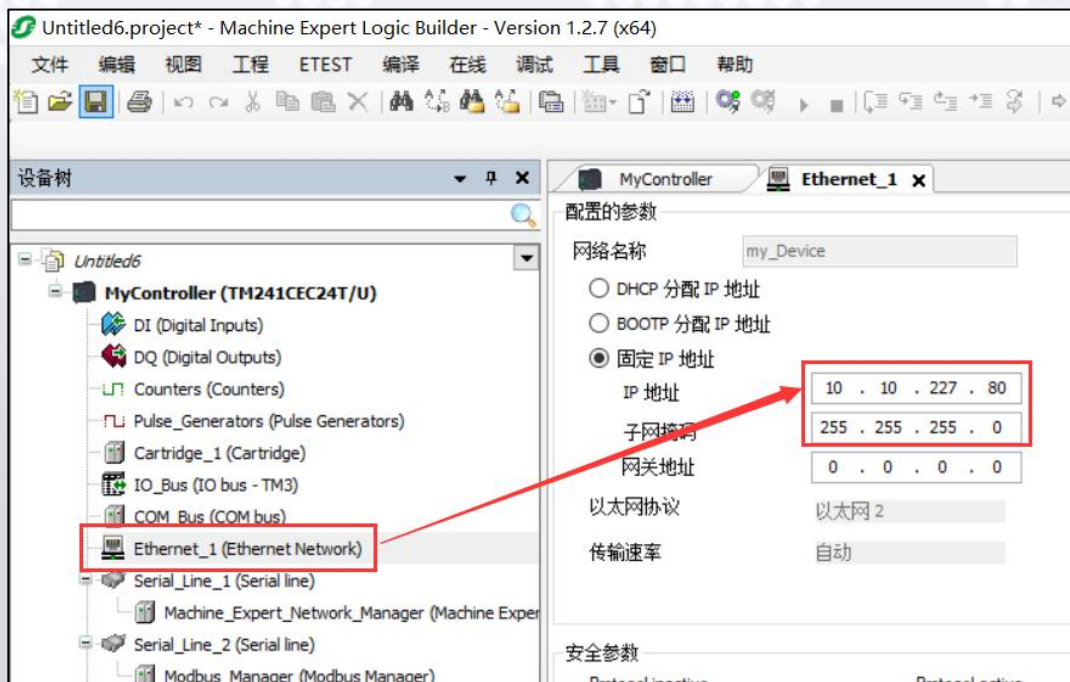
Untitled6.project* - Machine Expert Logic Builder - Version 1.2.7 (x64)

文件 编辑 视图 工程 ETEST 编译 在线 调试 工具 窗口 帮助

设备树

Untitled6
MyController (TM241CEC24T/U)
DI (Digital Inputs)
DQ (Digital Outputs)
Counters (Counters)
Pulse_Generators (Pulse Generators)
Cartridge_1 (Cartridge)
IO_Bus (IO bus - TM3)
COM_Bus (COM bus)
Ethernet_1 (Ethernet Network)
Serial_Line_1 (Serial line)
Machine_Expert_Network_Manager (Machine Exper
Serial_Line_2 (Serial line)
Modbus_Manager (Modbus Manager)

MyController
Ethernet_1

配置的参数
网络名称 my_Device
DHCP 分配 IP 地址
BOOTP 分配 IP 地址
固定 IP 地址
IP 地址 10 . 10 . 227 . 80
子网掩码 255 . 255 . 255 . 0
网关地址 0 . 0 . 0 . 0
以太网协议 以太网 2
传输速率 自动

安全参数